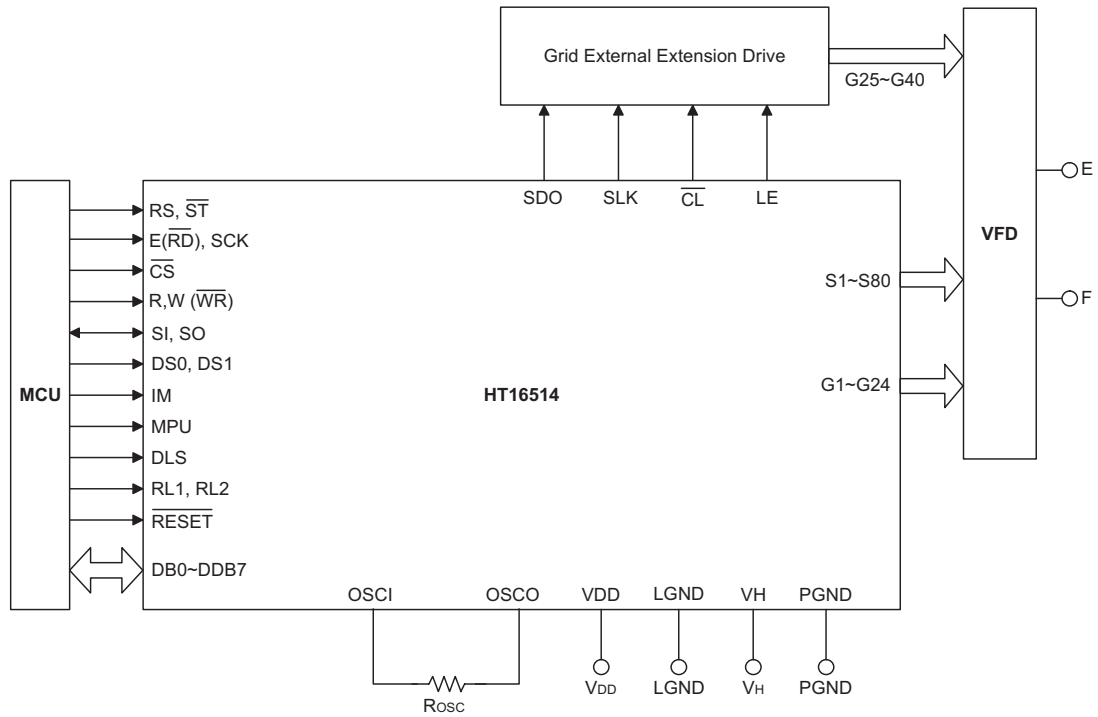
Grid External Extension Drive

G25~G40

SDO SLK $\overline{CL}$ LE

VFD

E

F

S1~S80

G1~G24

MCU

RS, $\overline{ST}$
E($\overline{RD}$), SCK
$\overline{CS}$
R,W ($\overline{WR}$)
SI, SO
DS0, DS1
IM
MPU
DLS
RL1, RL2
$\overline{RESET}$
DB0~DDB7

HT16514

OSCI OSCO VDD LGND VH PGND

ROSC

$V_{DD}$ LGND $V_H$ PGND